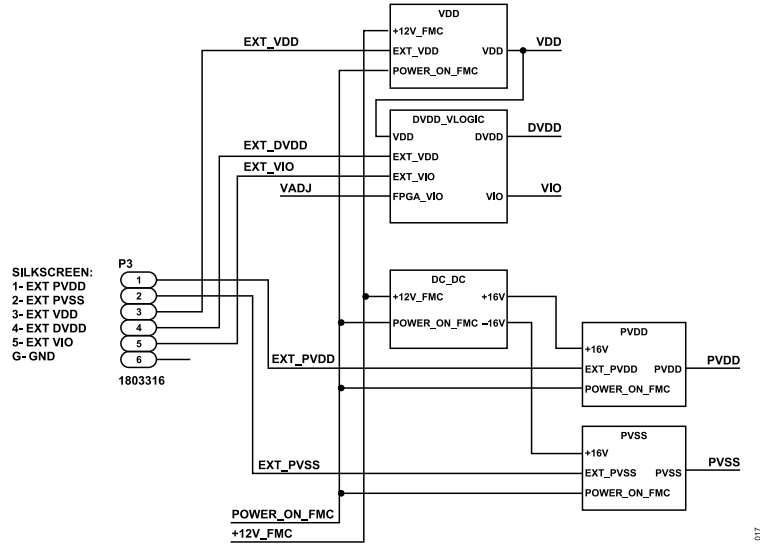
VDD
+12V_FMC
EXT_VDD
EXT_VDD VDD
VDD
POWER_ON_FMC

DVDD_VLOGIC
VDD DVDD
DVDD
EXT_DVDD
EXT_VDD
EXT_VIO
EXT_VIO
VADJ
FPGA_VIO VIO
VIO

SILKSCREEN:
1- EXT PVDD
2- EXT PVSS
3- EXT VDD
4- EXT DVDD
5- EXT VIO
G- GND

P3
1
2
3
4
5
6
1803316

DC_DC
+12V_FMC +16V
POWER_ON_FMC –16V

PVDD
+16V
EXT_PVDD
EXT_PVDD PVDD
PVDD
POWER_ON_FMC

PVSS
+16V
EXT_PVSS
EXT_PVSS PVSS
PVSS
POWER_ON_FMC

POWER_ON_FMC
+12V_FMC

017